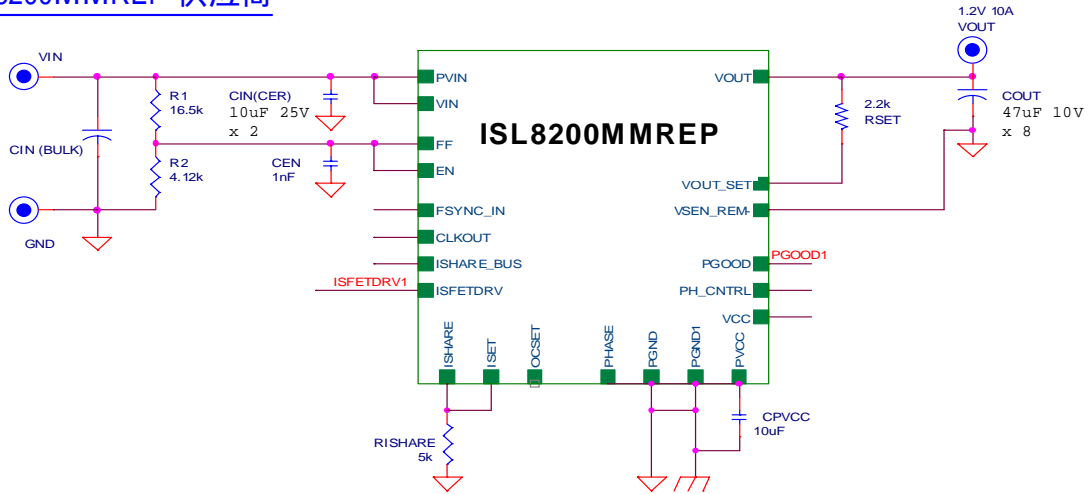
8200MMREP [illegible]

1.2V 10A
VOUT

VIN
R1
16.5k
CIN(CER)
10uF 25V
x 2
CIN (BULK)
R2
4.12k
CEN
1nF
GND

PVIN
VIN
FF
EN
FSYNC_IN
CLKOUT
ISHARE_BUS
ISFETDRV1
ISFETDRV

ISL8200MMREP

VOUT
VOUT_SET
VSEN_REM-
PGOOD
PGOOD1
PH_CNTRL
VCC

2.2k
RSET
COUT
47uF 10V
x 8

ISHARE
ISET
OCSET
PHASE
PGND
PGND1
PVCC

RISHARE
5k
CPVCC
10uF